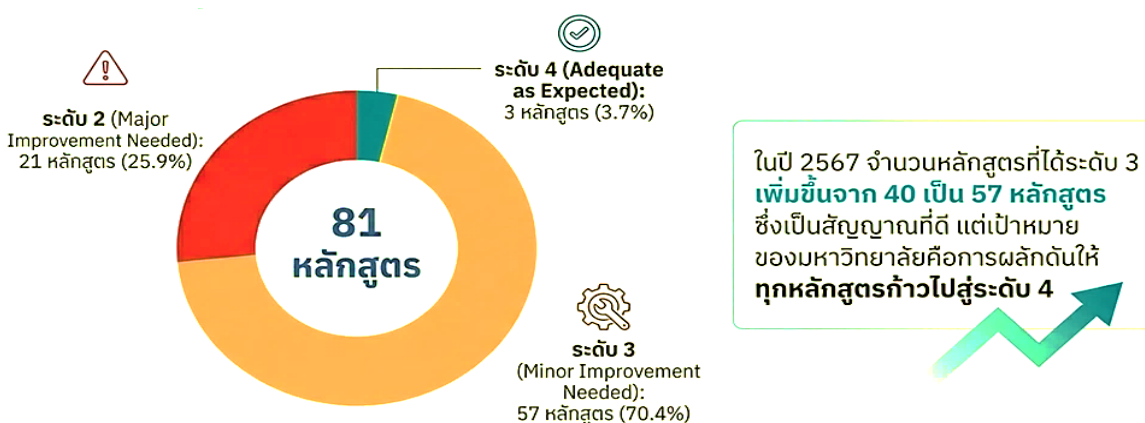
ระดับ 2 (Major Improvement Needed): 21 หลักสูตร (25.9%)

ระดับ 4 (Adequate as Expected): 3 หลักสูตร (3.7%)

81 หลักสูตร

ระดับ 3 (Minor Improvement Needed): 57 หลักสูตร (70.4%)

ในปี 2567 จำนวนหลักสูตรที่ได้ระดับ 3 เพิ่มขึ้นจาก 40 เป็น 57 หลักสูตร ซึ่งเป็นสัญญาณที่ดี แต่เป้าหมายของมหาวิทยาลัยคือการผลักดันให้ทุกหลักสูตรก้าวไปสู่ระดับ 4